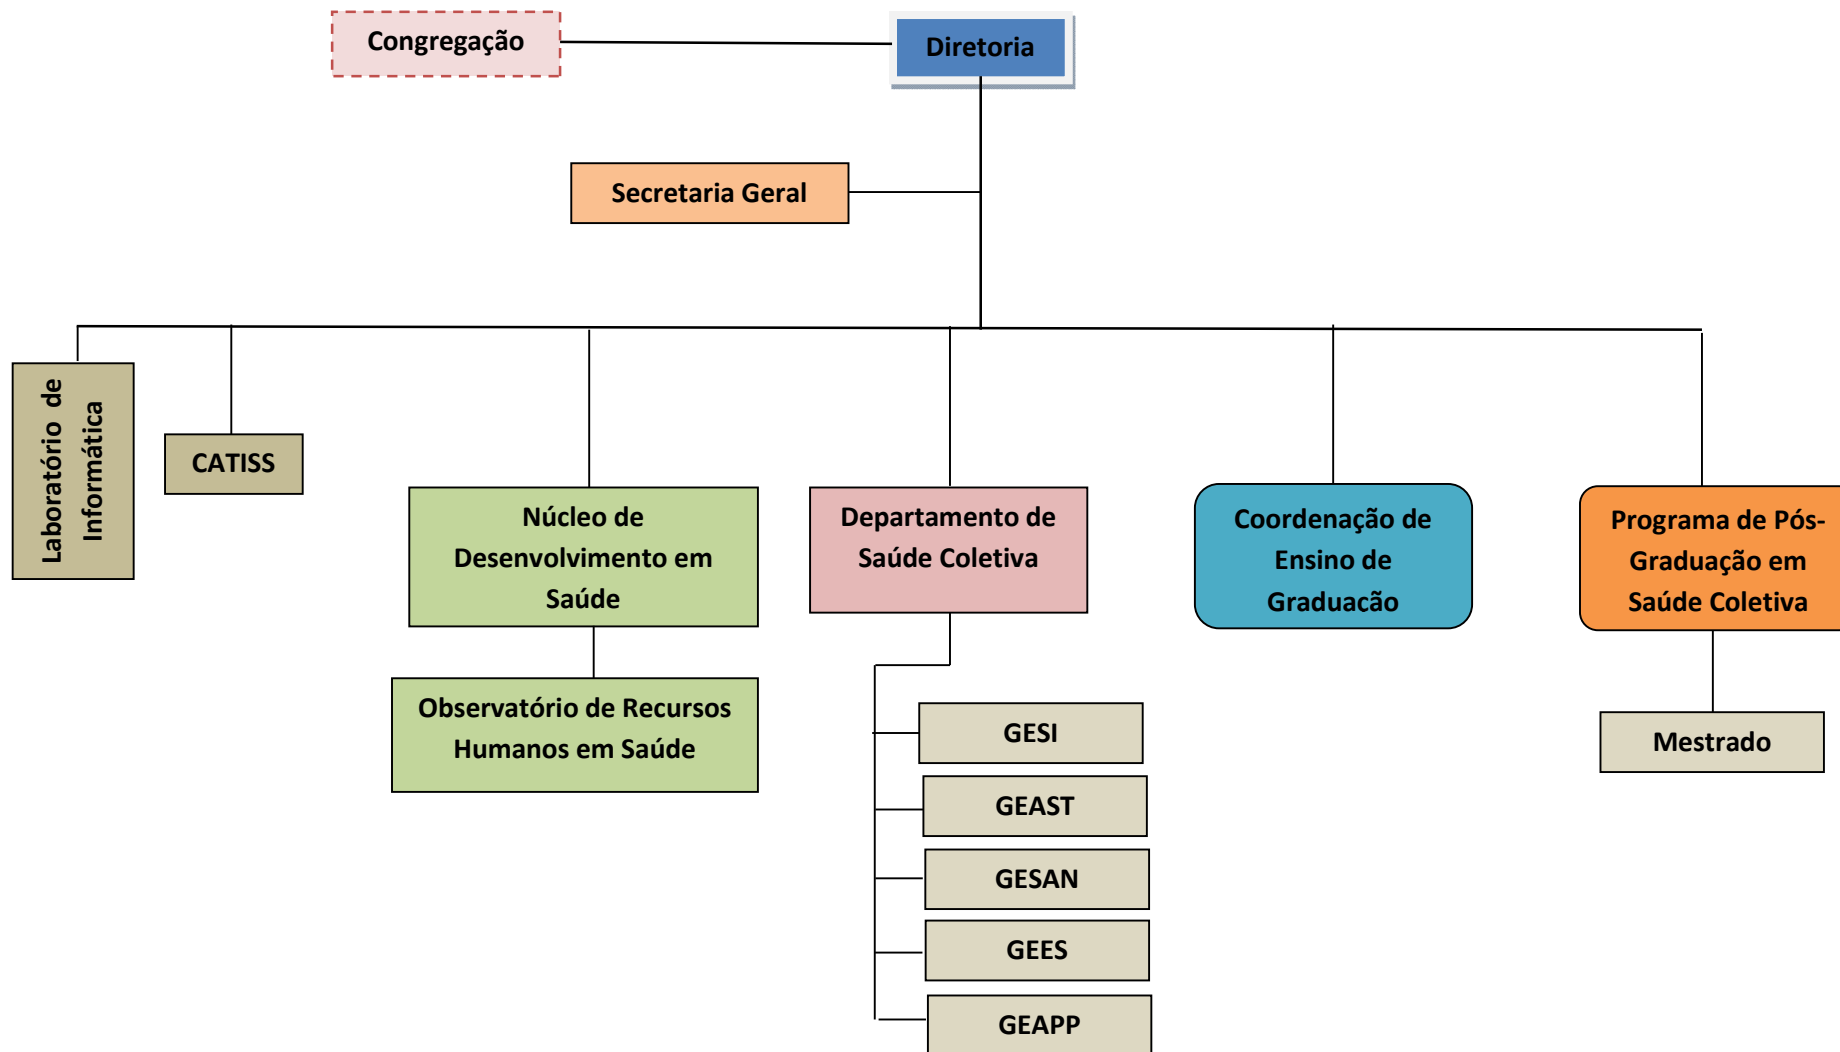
Congregação

Diretoria

Secretaria Geral

Laboratório de Informática

CATISS

Núcleo de Desenvolvimento em Saúde

Observatório de Recursos Humanos em Saúde

Departamento de Saúde Coletiva

GESI

GEAST

GESAN

GEES

GEAPP

Coordenação de Ensino de Graduacão

Programa de Pós-Graduação em Saúde Coletiva

Mestrado